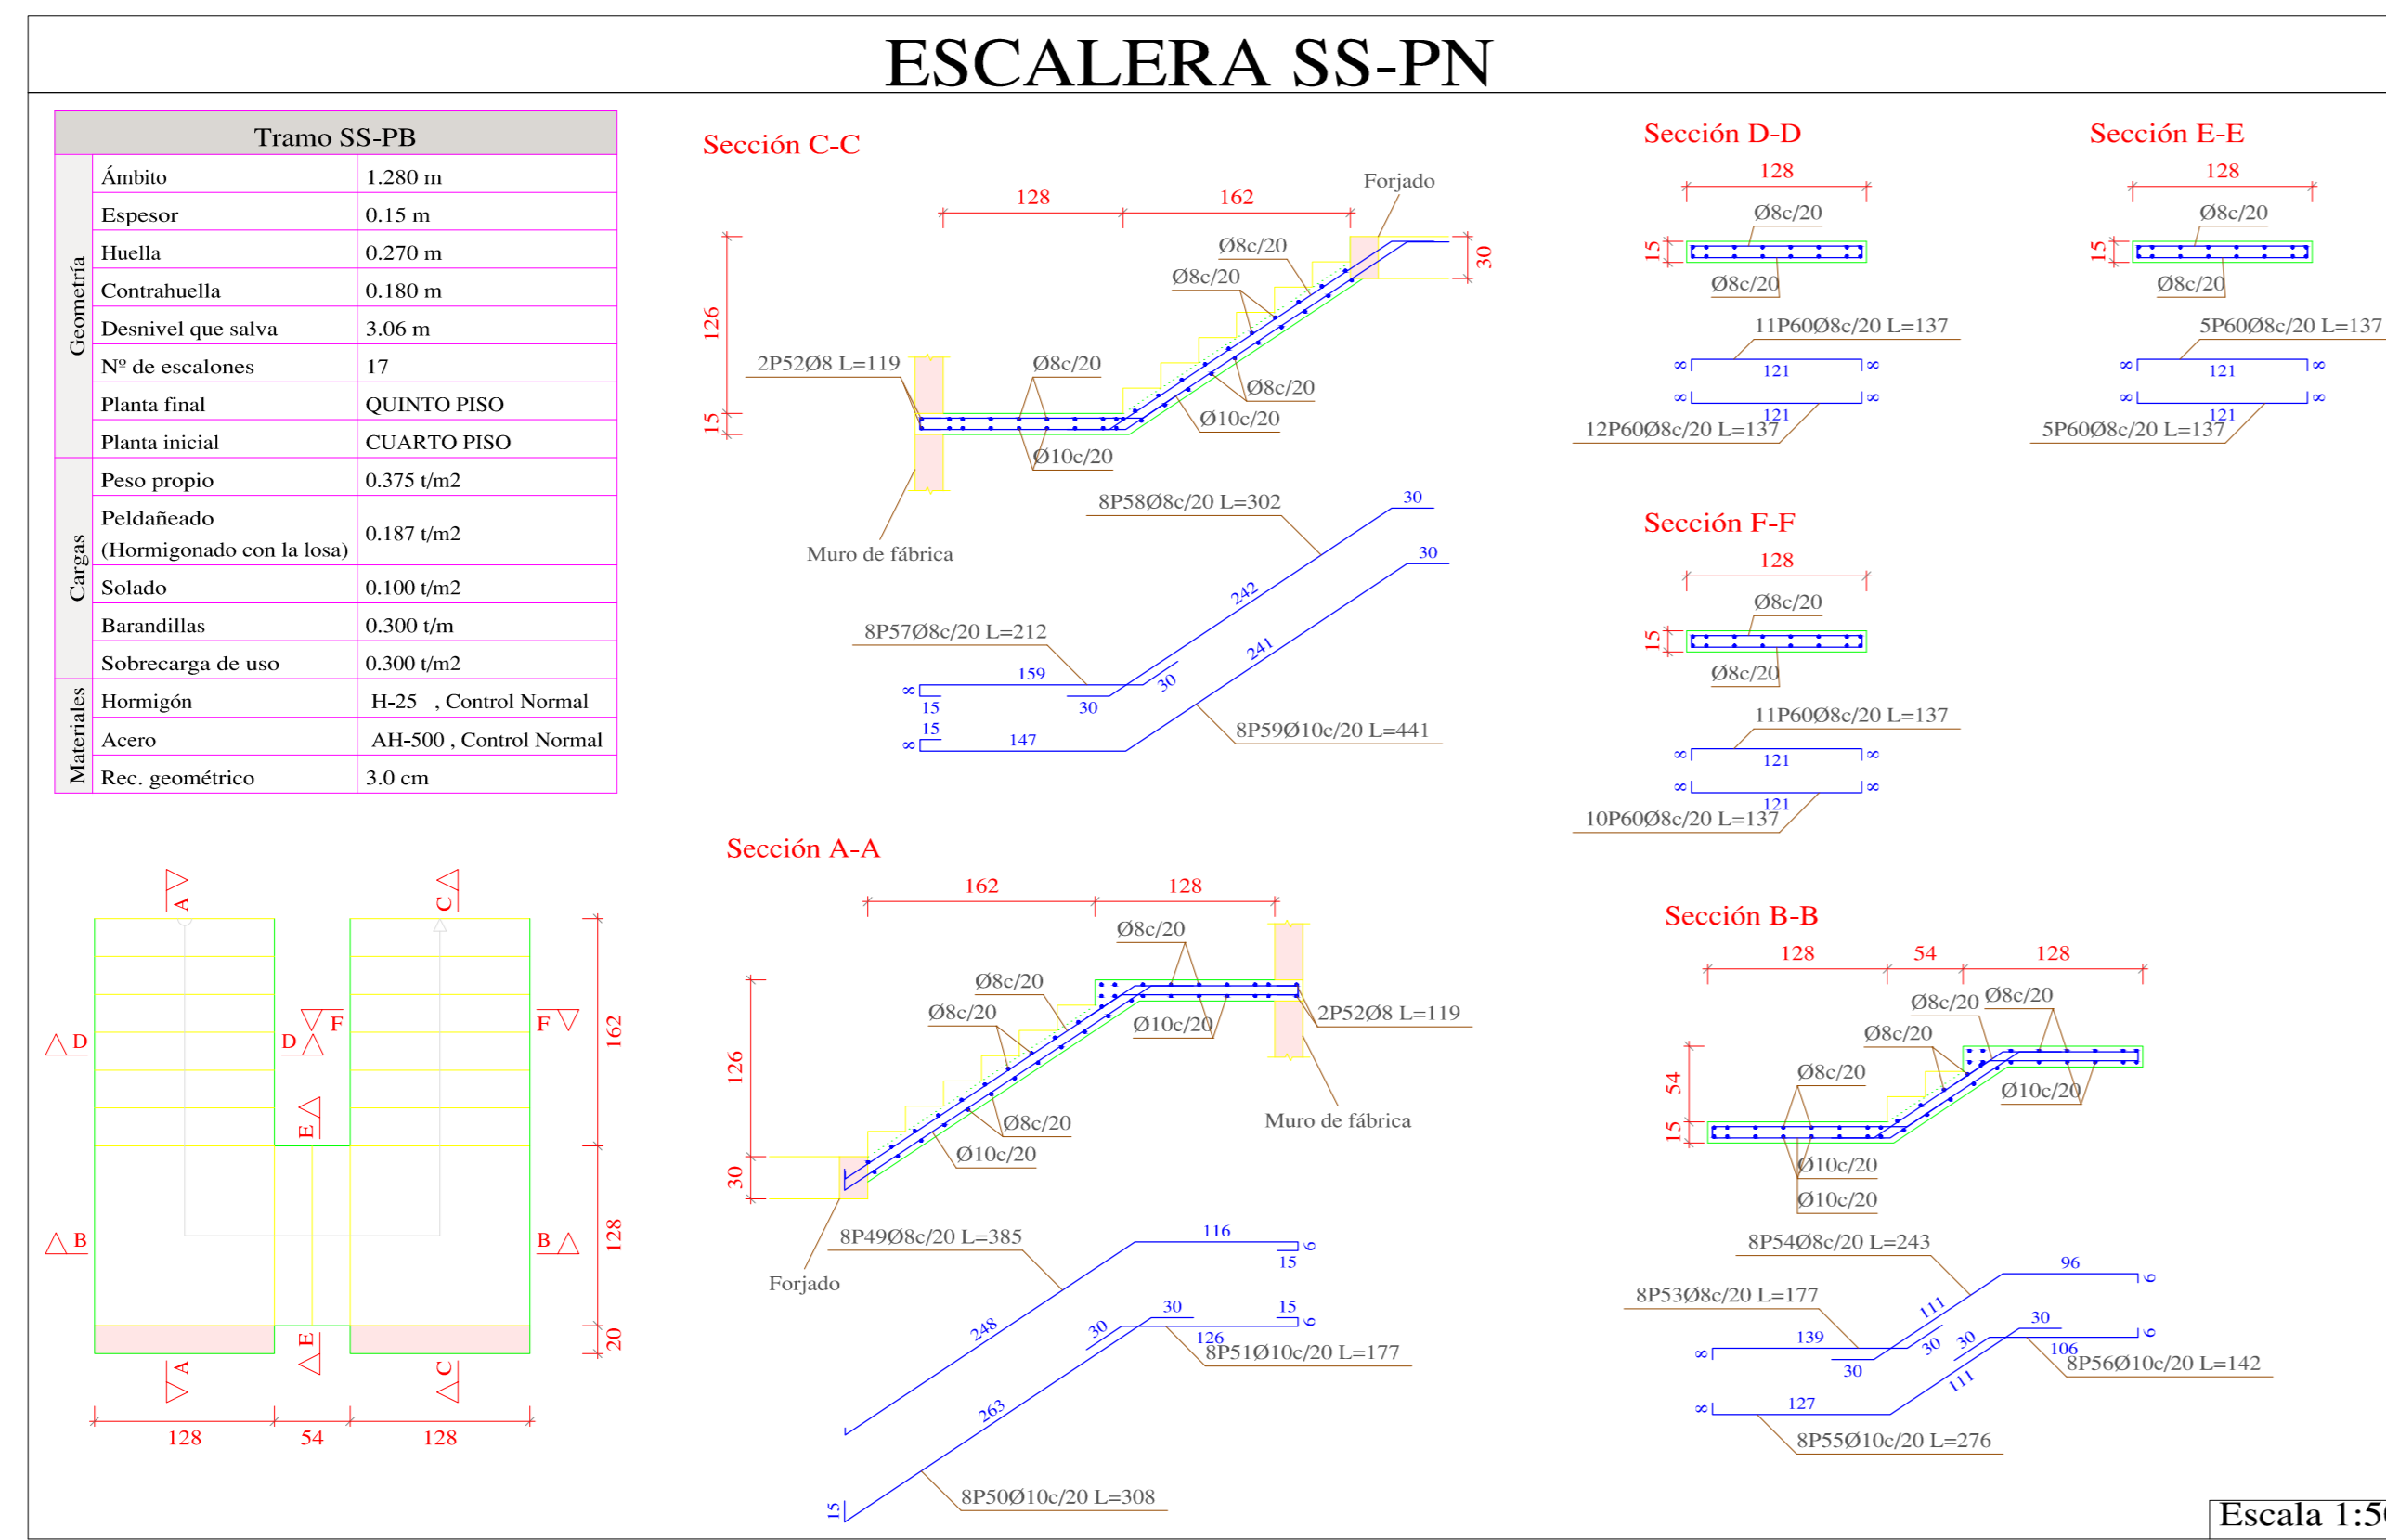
ESCALERA SS-PN

| Tramo SS-PB | | |
|---|---|---|
| Geometría | Ámbito | 1.280 m |
| | Espesor | 0.15 m |
| | Huella | 0.270 m |
| | Contrahuella | 0.180 m |
| | Desnivel que salva | 3.06 m |
| | Nº de escalones | 17 |
| | Planta final | QUINTO PISO |
| | Planta inicial | CUARTO PISO |
| Cargas | Peso propio | 0.375 t/m2 |
| | Peldañeado (Hormigonado con la losa) | 0.187 t/m2 |
| | Solado | 0.100 t/m2 |
| | Barandillas | 0.300 t/m |
| | Sobrecarga de uso | 0.300 t/m2 |
| Materiales | Hormigón | H-25 , Control Normal |
| | Acero | AH-500 , Control Normal |
| | Rec. geométrico | 3.0 cm |

Sección C-C
128 162 Forjado 30 126 15
Ø8c/20 Ø8c/20 2P52Ø8 L=119 Ø8c/20 Ø8c/20 Ø10c/20 Ø10c/20
Muro de fábrica
8P58Ø8c/20 L=302 30 242 30
8P57Ø8c/20 L=212 241 159 30 15 30
15 147 8P59Ø10c/20 L=441

Sección D-D
128 Ø8c/20 15 Ø8c/20
11P60Ø8c/20 L=137 121 121 12P60Ø8c/20 L=137

Sección E-E
128 Ø8c/20 15 Ø8c/20
5P60Ø8c/20 L=137 121 121 5P60Ø8c/20 L=137

Sección F-F
128 Ø8c/20 15 Ø8c/20
11P60Ø8c/20 L=137 121 121 10P60Ø8c/20 L=137

Sección A-A
162 128 Ø8c/20 Ø8c/20 Ø8c/20 Ø10c/20 2P52Ø8 L=119 126 Ø8c/20 Ø10c/20 Muro de fábrica 30
Forjado 8P49Ø8c/20 L=385 116 6 15 248 30 30 15 6 126 8P51Ø10c/20 L=177 263 15 8P50Ø10c/20 L=308

Sección B-B
128 54 128 Ø8c/20 Ø8c/20 Ø8c/20 Ø8c/20 54 Ø10c/20 15 Ø10c/20 Ø10c/20
8P54Ø8c/20 L=243 96 6 8P53Ø8c/20 L=177 111 139 30 30 30 30 6 106 8P56Ø10c/20 L=142 111 127 8P55Ø10c/20 L=276

A C D D F E F B B E A C 162 128 20 128 54 128

Escala 1:5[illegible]